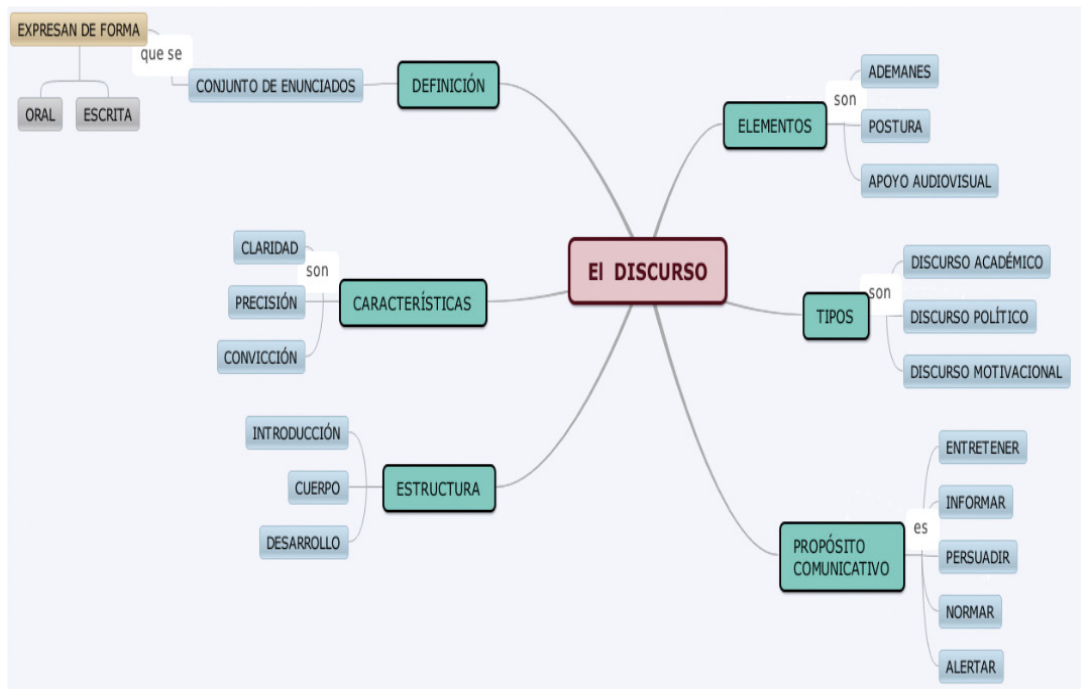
El DISCURSO

DEFINICIÓN
CONJUNTO DE ENUNCIADOS
que se
EXPRESAN DE FORMA
ORAL
ESCRITA

ELEMENTOS
son
ADEMANES
POSTURA
APOYO AUDIOVISUAL

CARACTERÍSTICAS
son
CLARIDAD
PRECISIÓN
CONVICCIÓN

TIPOS
son
DISCURSO ACADÉMICO
DISCURSO POLÍTICO
DISCURSO MOTIVACIONAL

ESTRUCTURA
INTRODUCCIÓN
CUERPO
DESARROLLO

PROPÓSITO COMUNICATIVO
es
ENTRETENER
INFORMAR
PERSUADIR
NORMAR
ALERTAR